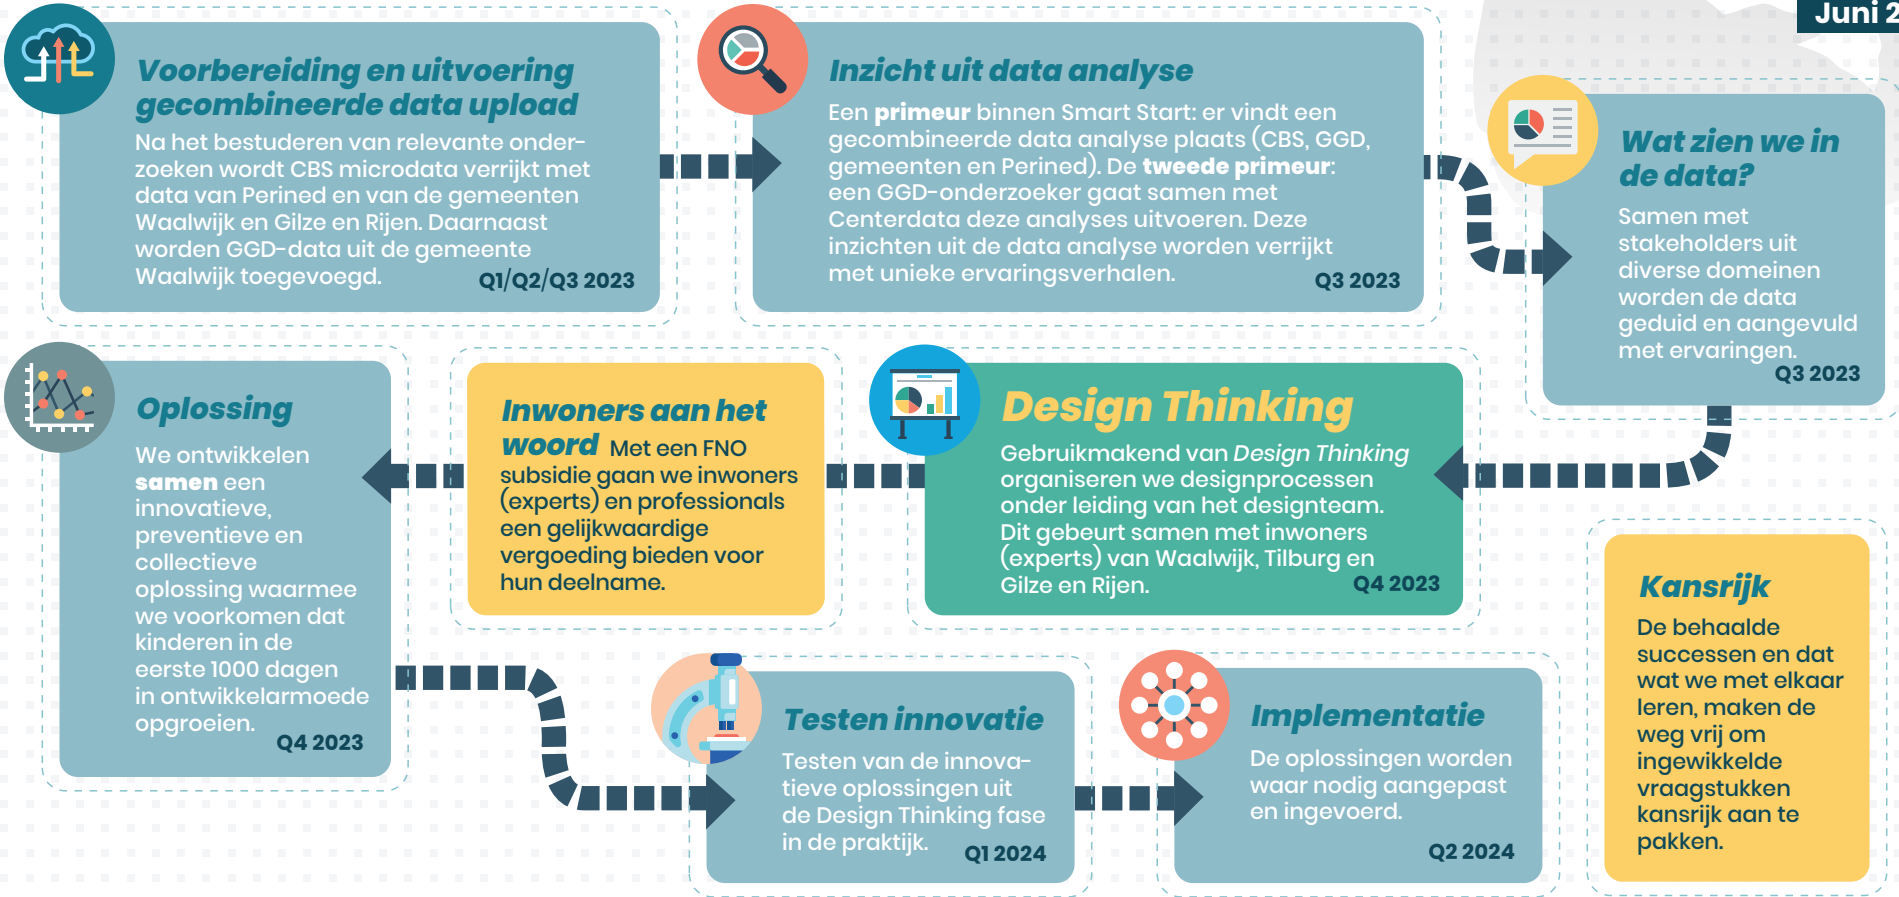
Juni 2

Voorbereiding en uitvoering gecombineerde data upload
Na het bestuderen van relevante onderzoeken wordt CBS microdata verrijkt met data van Perined en van de gemeenten Waalwijk en Gilze en Rijen. Daarnaast worden GGD-data uit de gemeente Waalwijk toegevoegd. Q1/Q2/Q3 2023

Inzicht uit data analyse
Een **primeur** binnen Smart Start: er vindt een gecombineerde data analyse plaats (CBS, GGD, gemeenten en Perined). De **tweede primeur**: een GGD-onderzoeker gaat samen met Centerdata deze analyses uitvoeren. Deze inzichten uit de data analyse worden verrijkt met unieke ervaringsverhalen. Q3 2023

Wat zien we in de data?
Samen met stakeholders uit diverse domeinen worden de data geduid en aangevuld met ervaringen. Q3 2023

Oplossing
We ontwikkelen **samen** een innovatieve, preventieve en collectieve oplossing waarmee we voorkomen dat kinderen in de eerste 1000 dagen in ontwikkelarmoede opgroeien. Q4 2023

Inwoners aan het woord Met een FNO subsidie gaan we inwoners (experts) en professionals een gelijkwaardige vergoeding bieden voor hun deelname.

Design Thinking
Gebruikmakend van *Design Thinking* organiseren we designprocessen onder leiding van het designteam. Dit gebeurt samen met inwoners (experts) van Waalwijk, Tilburg en Gilze en Rijen. Q4 2023

Kansrijk
De behaalde successen en dat wat we met elkaar leren, maken de weg vrij om ingewikkelde vraagstukken kansrijk aan te pakken.

Testen innovatie
Testen van de innovatieve oplossingen uit de Design Thinking fase in de praktijk. Q1 2024

Implementatie
De oplossingen worden waar nodig aangepast en ingevoerd. Q2 2024